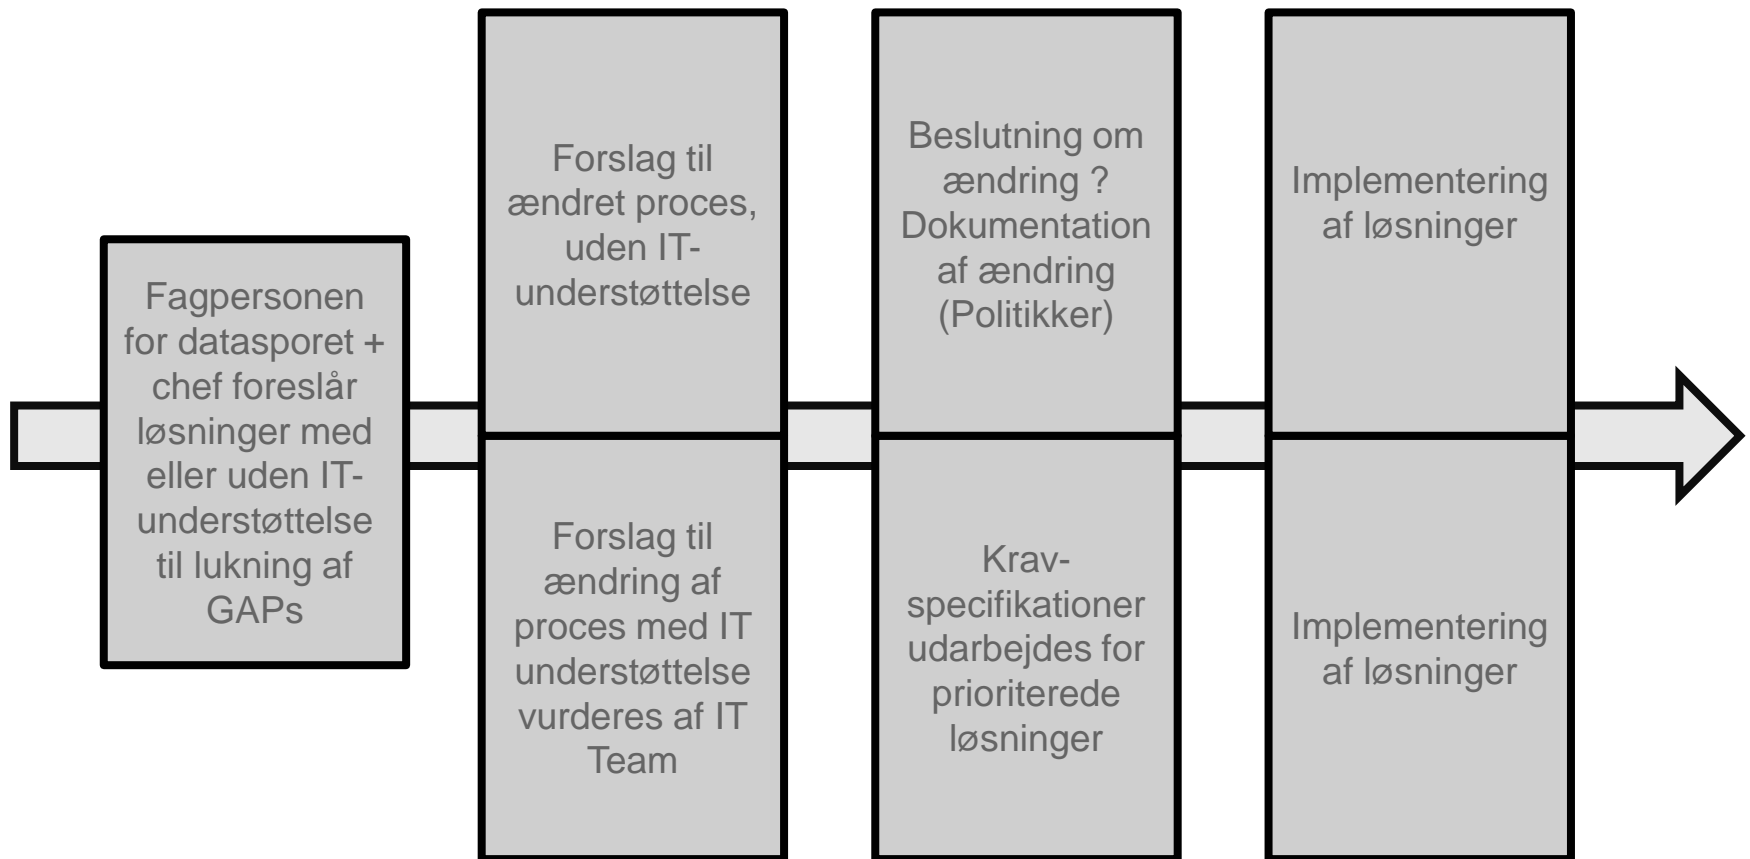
Fagpersonen for datasporet + chef foreslår løsninger med eller uden IT-understøttelse til lukning af GAPs

Forslag til ændret proces, uden IT-understøttelse

Forslag til ændring af proces med IT understøttelse vurderes af IT Team

Beslutning om ændring ? Dokumentation af ændring (Politikker)

Krav-specifikationer udarbejdes for prioriterede løsninger

Implementering af løsninger

Implementering af løsninger